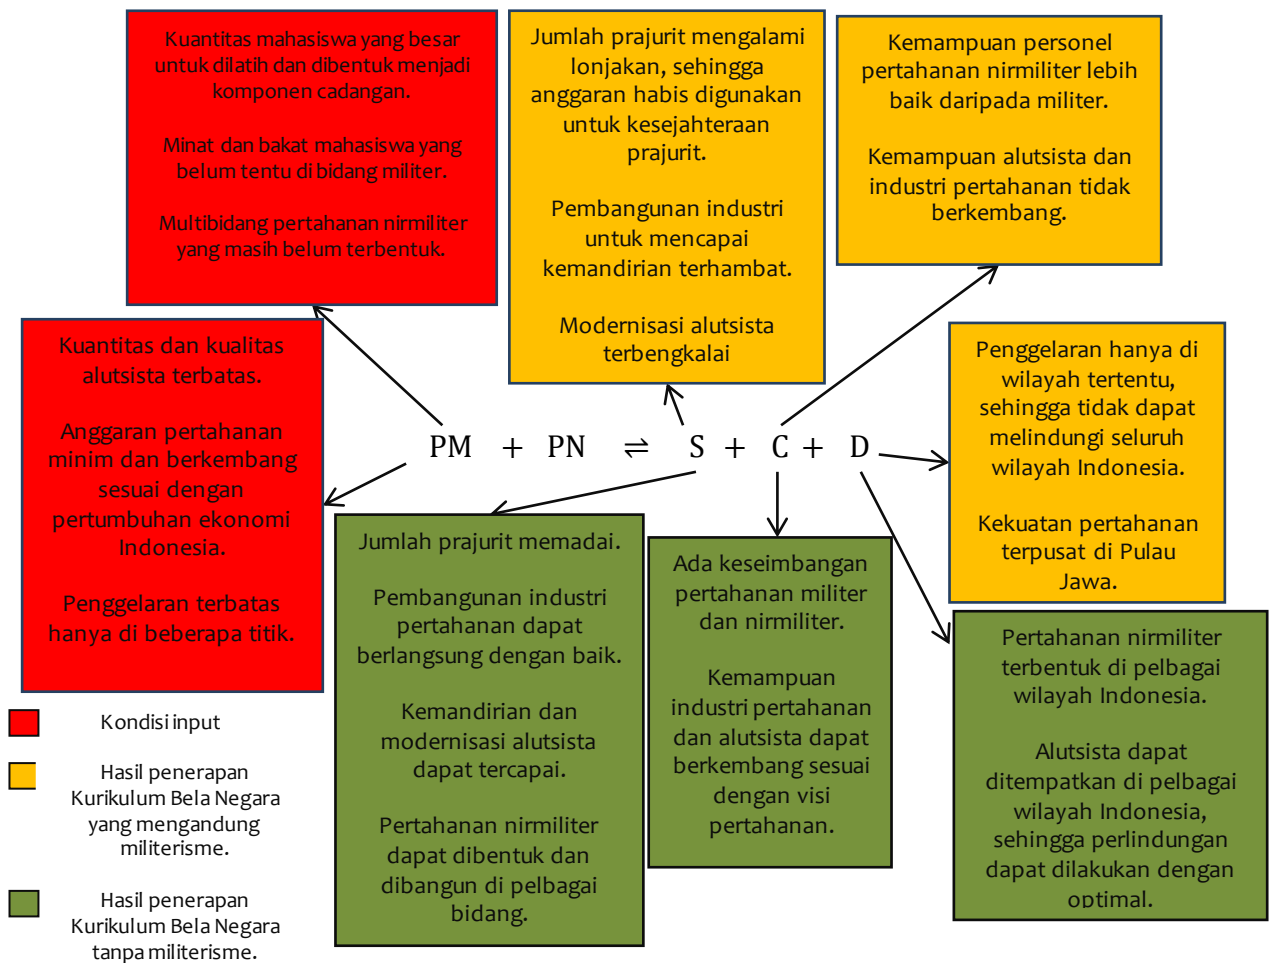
Kuantitas mahasiswa yang besar untuk dilatih dan dibentuk menjadi komponen cadangan.

Minat dan bakat mahasiswa yang belum tentu di bidang militer.

Multibidang pertahanan nirmiliter yang masih belum terbentuk.

Jumlah prajurit mengalami lonjakan, sehingga anggaran habis digunakan untuk kesejahteraan prajurit.

Pembangunan industri untuk mencapai kemandirian terhambat.

Modernisasi alutsista terbengkalai

Kemampuan personel pertahanan nirmiliter lebih baik daripada militer.

Kemampuan alutsista dan industri pertahanan tidak berkembang.

Kuantitas dan kualitas alutsista terbatas.

Anggaran pertahanan minim dan berkembang sesuai dengan pertumbuhan ekonomi Indonesia.

Penggelaran terbatas hanya di beberapa titik.

PM + PN $\rightleftharpoons$ S + C + D

Penggelaran hanya di wilayah tertentu, sehingga tidak dapat melindungi seluruh wilayah Indonesia.

Kekuatan pertahanan terpusat di Pulau Jawa.

Jumlah prajurit memadai.

Pembangunan industri pertahanan dapat berlangsung dengan baik.

Kemandirian dan modernisasi alutsista dapat tercapai.

Pertahanan nirmiliter dapat dibentuk dan dibangun di pelbagai bidang.

Ada keseimbangan pertahanan militer dan nirmiliter.

Kemampuan industri pertahanan dan alutsista dapat berkembang sesuai dengan visi pertahanan.

Pertahanan nirmiliter terbentuk di pelbagai wilayah Indonesia.

Alutsista dapat ditempatkan di pelbagai wilayah Indonesia, sehingga perlindungan dapat dilakukan dengan optimal.

Kondisi input

Hasil penerapan Kurikulum Bela Negara yang mengandung militerisme.

Hasil penerapan Kurikulum Bela Negara tanpa militerisme.